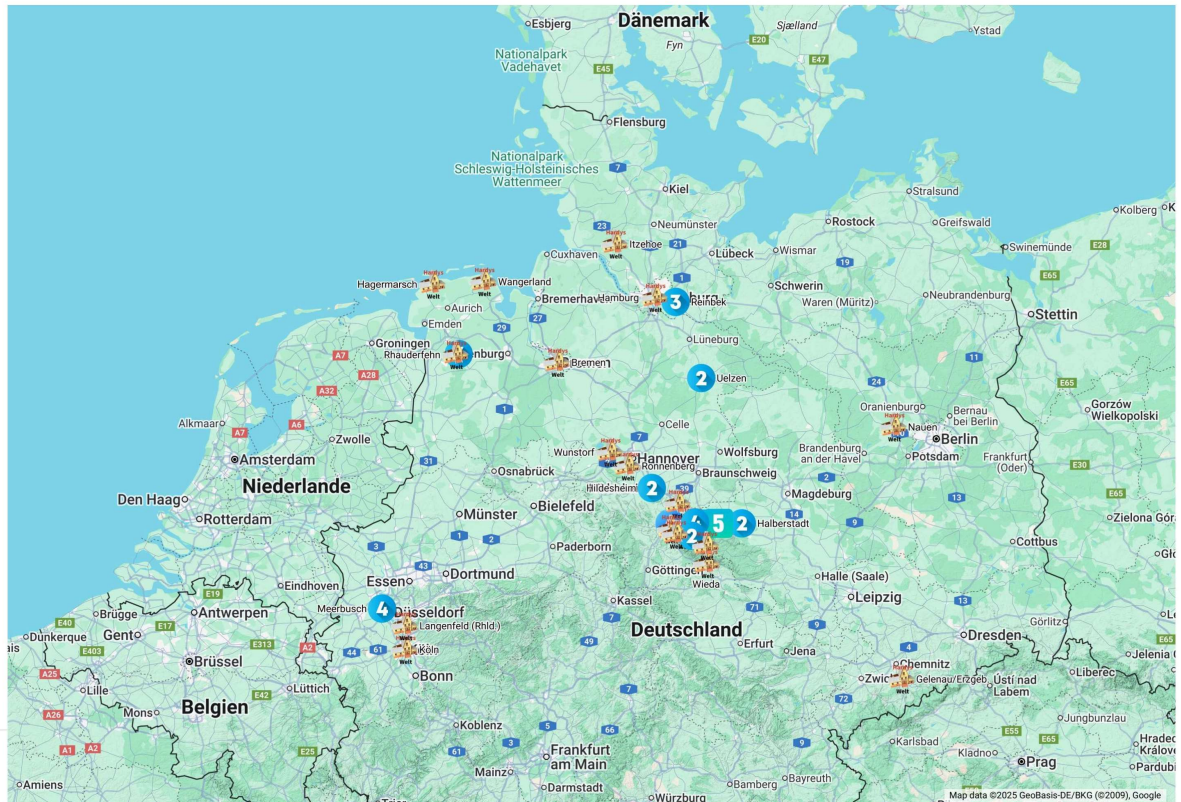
Esbjerg
Dänemark
Sjælland
Ystad
Nationalpark Vadehavet
Fyn
E20
E47
E45
Flensburg
Nationalpark Schleswig-Holsteinisches Wattenmeer
7
Kiel
Stralsund
Rostock
Greifswald
Kolberg
Neumünster
23
21
Itzehoe
Lübeck
Wismar
Swinemünde
E28
Cuxhaven
Hardys
Welt
19
Hagermarsch
Wangerland
1
Schwerin
E65
Bremerhaven
Hamburg
3
Reinbek
Waren (Müritz)
Neubrandenburg
Aurich
29
27
Stettin
Emden
Lüneburg
Groningen
Rhauderfehn
A7
A28
Bremen
2
Uelzen
A32
24
E65
Oranienburg
Gorzów Wielkopolski
Bernau bei Berlin
Alkmaar
A7
A6
Zwolle
1
Celle
Nauen
Berlin
Amsterdam
Wunstorf
7
Wolfsburg
Brandenburg an der Havel
Potsdam
Frankfurt (Oder)
E30
31
Osnabrück
Hannover
Ronnenberg
Braunschweig
2
Den Haag
Niederlande
Hildesheim
2
Magdeburg
E65
Rotterdam
Münster
Bielefeld
39
4
5
2
Halberstadt
13
9
Zielona Góra
1
2
2
3
Paderborn
Cottbus
Eindhoven
Essen
43
Dortmund
Göttingen
Halle (Saale)
Wieda
E19
4
Meerbusch
Düsseldorf
Kassel
Leipzig
Brugge
Antwerpen
E17
Langenfeld (Rhld.)
7
13
Görlitz
E40
Gent
Deutschland
Dunkerque
E403
E313
A2
44
61
Köln
49
Erfurt
9
Dresden
Brüssel
4
Jena
Chemnitz
Jelenia G
Bonn
7
Lille
Lüttich
Zwickau
Gelenau/Erzgeb.
Ústí nad Labem
Liberec
A25
E42
72
Mons
Belgien
A26
Koblenz
5
Jungbunzlau
E25
61
3
Frankfurt am Main
E55
E65
Hradec Králové
A1
A2
9
Karlsbad
Kladno
Amiens
Mainz
Darmstadt
7
Bayreuth
Bamberg
Prag
Pardubi
Würzburg
Map data ©2025 GeoBasis-DE/BKG (©2009), Google